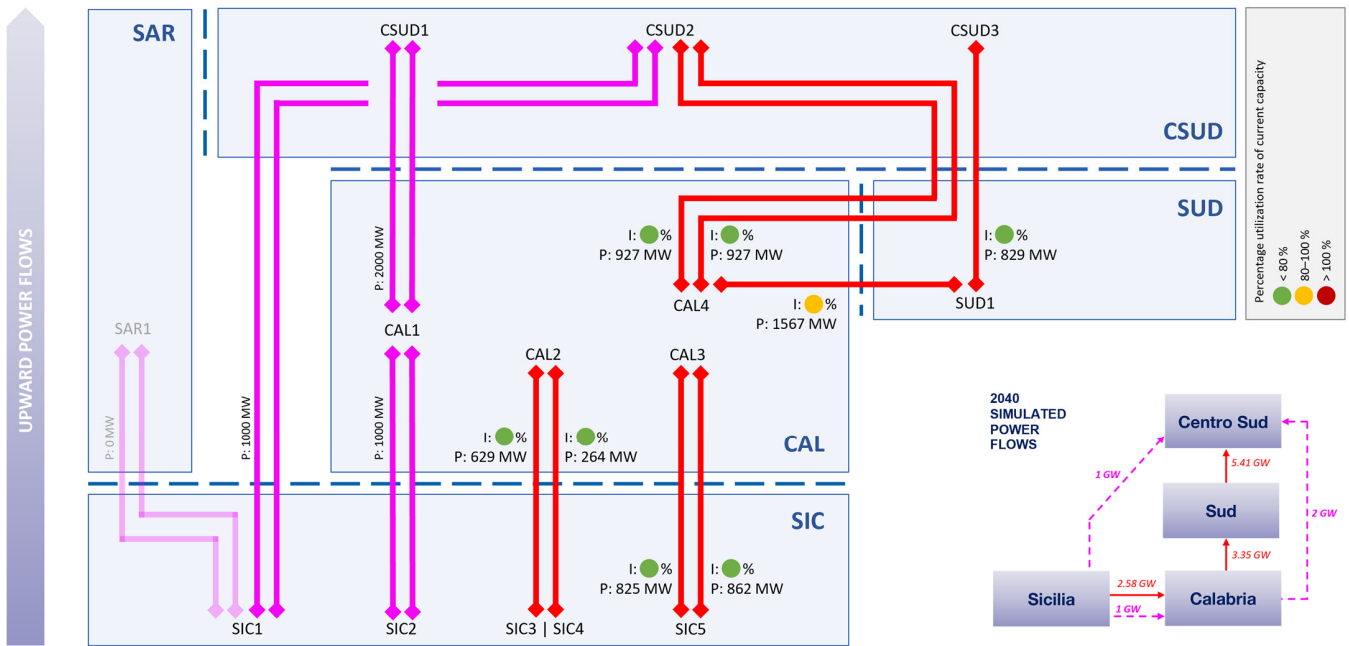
UPWARD POWER FLOWS

SAR

CSUD1

CSUD2

CSUD3

CSUD

SUD

CAL

SIC

SAR1

P: 0 MW

P: 1000 MW

P: 2000 MW

P: 1000 MW

CAL1

CAL2

CAL3

CAL4

SUD1

I: % P: 927 MW

I: % P: 927 MW

I: % P: 829 MW

I: % P: 1567 MW

I: % P: 629 MW

I: % P: 264 MW

I: % P: 825 MW

I: % P: 862 MW

SIC1

SIC2

SIC3 | SIC4

SIC5

Percentage utilization rate of current capacity

< 80 %

80–100 %

> 100 %

2040 SIMULATED POWER FLOWS

Centro Sud

Sud

Sicilia

Calabria

1 GW

5.41 GW

2 GW

3.35 GW

2.58 GW

1 GW